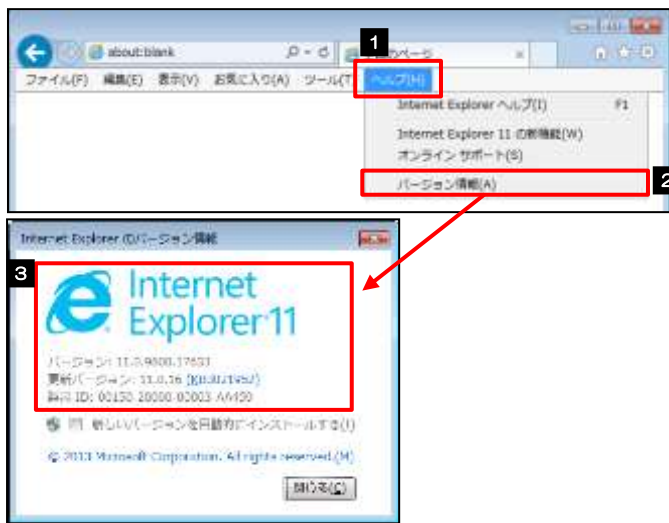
about:blank

1

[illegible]ページ

ファイル(F) 編集(E) 表示(V) お気に入り(A) ツール(T) ヘルプ(H)

Internet Explorer ヘルプ(I) F1

Internet Explorer 11 の新機能(W)

オンライン サポート(S)

バージョン情報(A)

2

Internet Explorer のバージョン情報

3

Internet Explorer 11

バージョン: 11.0.9600.17631

更新バージョン: 11.0.16 (KB3021952)

製品 ID: 00150-20000-00003-AA459

新しいバージョンを自動的にインストールする(I)

© 2013 Microsoft Corporation. All rights reserved.(M)

閉じる(C)